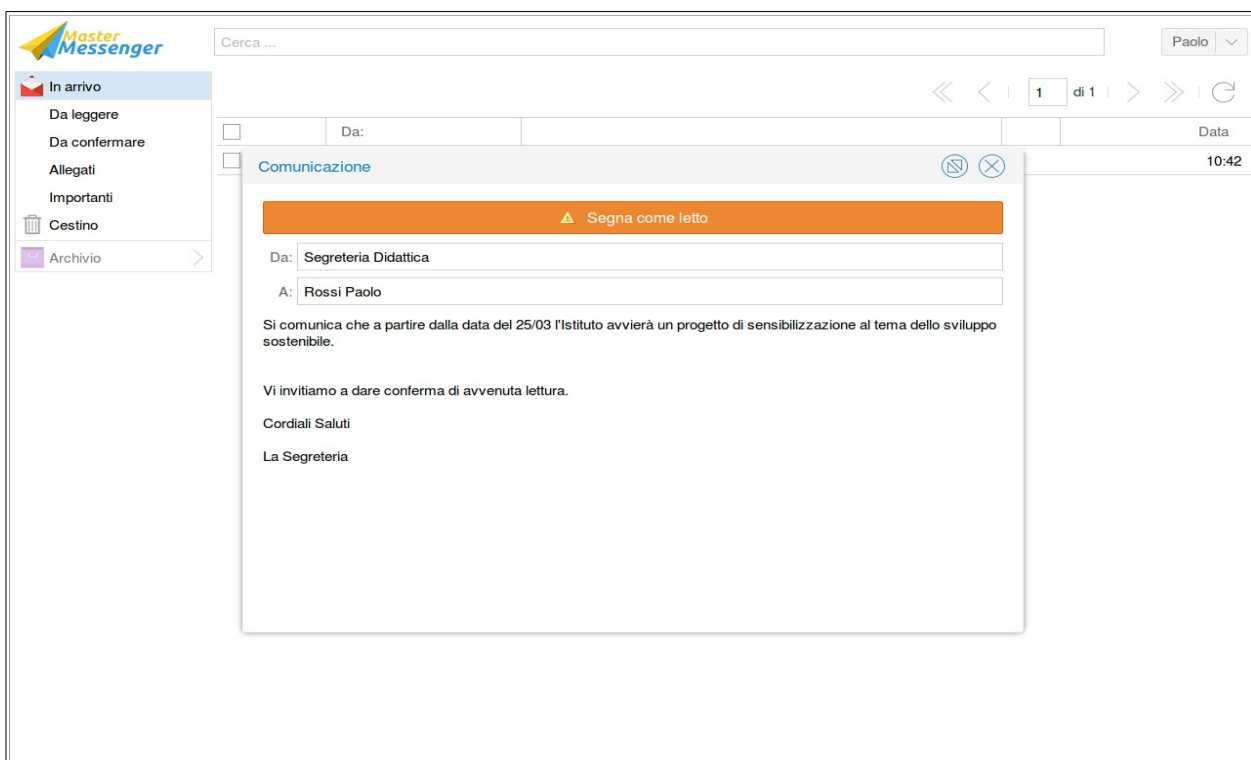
Master Messenger

Cerca ...

Paolo

In arrivo
Da leggere
Da confermare
Allegati
Importanti
Cestino
Archivio

1 di 1

Da:

Data

10:42

Comunicazione

Segna come letto

Da: Segreteria Didattica

A: Rossi Paolo

Si comunica che a partire dalla data del 25/03 l'Istituto avvierà un progetto di sensibilizzazione al tema dello sviluppo sostenibile.

Vi invitiamo a dare conferma di avvenuta lettura.

Cordiali Saluti

La Segreteria